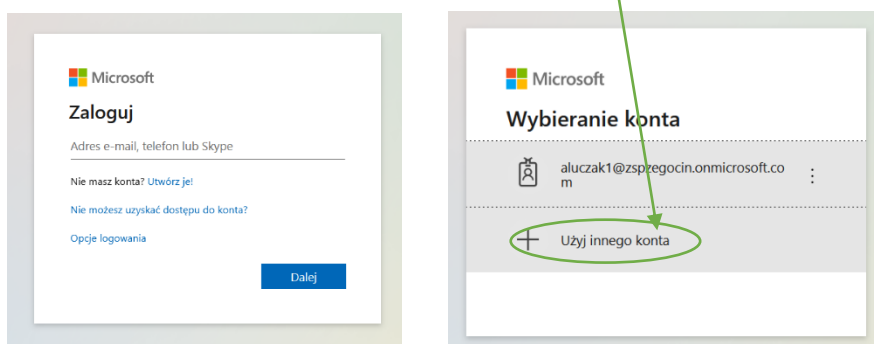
Microsoft

Zaloguj

Adres e-mail, telefon lub Skype

Nie masz konta? Utwórz je!

Nie możesz uzyskać dostępu do konta?

Opcje logowania

Dalej

Microsoft

Wybieranie konta

aluczak1@zspzegocin.onmicrosoft.com

Użyj innego konta